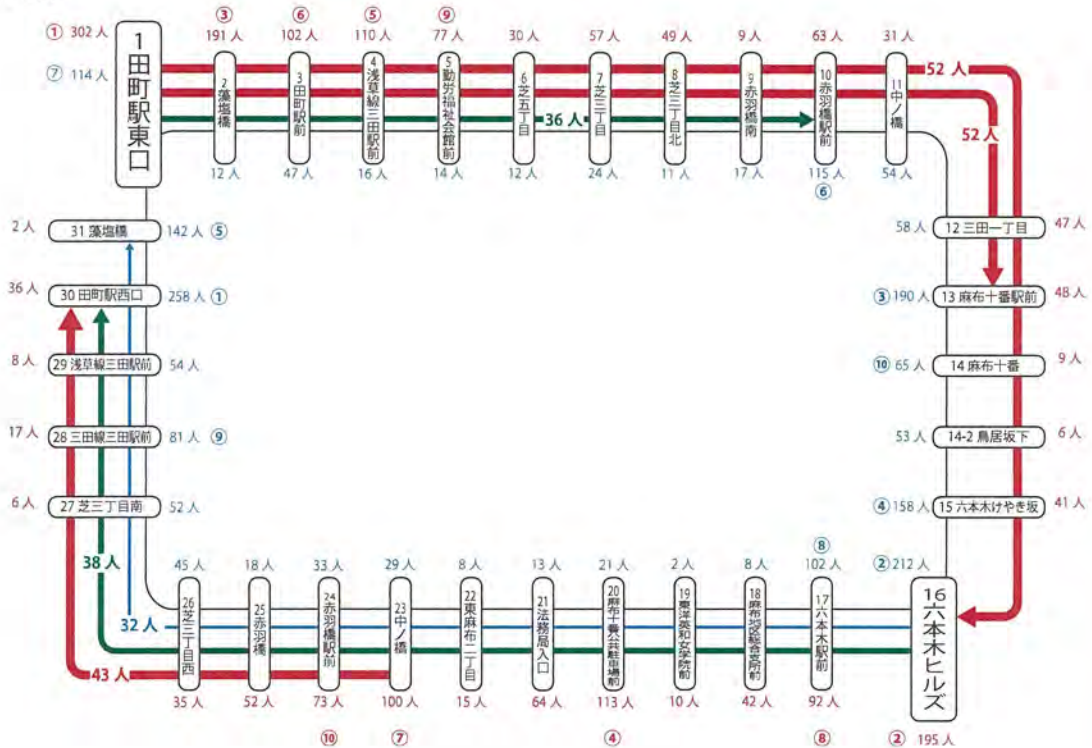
① 302人
⑦ 114人
1 田町駅東口

③ 191人
2 藻塩橋
12人

⑥ 102人
3 田町駅前
47人

⑤ 110人
4 浅草線三田駅前
16人

⑨ 77人
5 勤労福祉会館前
14人

30人
6 芝五丁目
12人

57人
7 芝三丁目
24人

36人

49人
8 芝三丁目北
11人

9人
9 赤羽橋南
17人

63人
10 赤羽橋駅前
115人
⑥

31人
11 中ノ橋
54人

52人
52人

58人 12 三田一丁目 47人
③ 190人 13 麻布十番駅前 48人
⑩ 65人 14 麻布十番 9人
53人 14-2 鳥居坂下 6人
④ 158人 15 六本木けやき坂 41人
② 212人
16 六本木ヒルズ
② 195人

2人 31 藻塩橋 142人 ⑤
36人 30 田町駅西口 258人 ①
8人 29 浅草線三田駅前 54人
17人 28 三田線三田駅前 81人 ⑨
6人 27 芝三丁目南 52人

38人
32人
43人

45人
26 芝三丁目西
35人

18人
25 赤羽橋
52人

33人
24 赤羽橋駅前
73人
⑩

29人
23 中ノ橋
100人
⑦

8人
22 東麻布二丁目
15人

13人
21 法務局入口
64人

21人
20 麻布十番公共駐車場前
113人
④

2人
19 東洋英和女学院前
10人

8人
18 麻布区民センター前
42人

⑧
102人
17 六本木駅前
92人
⑧